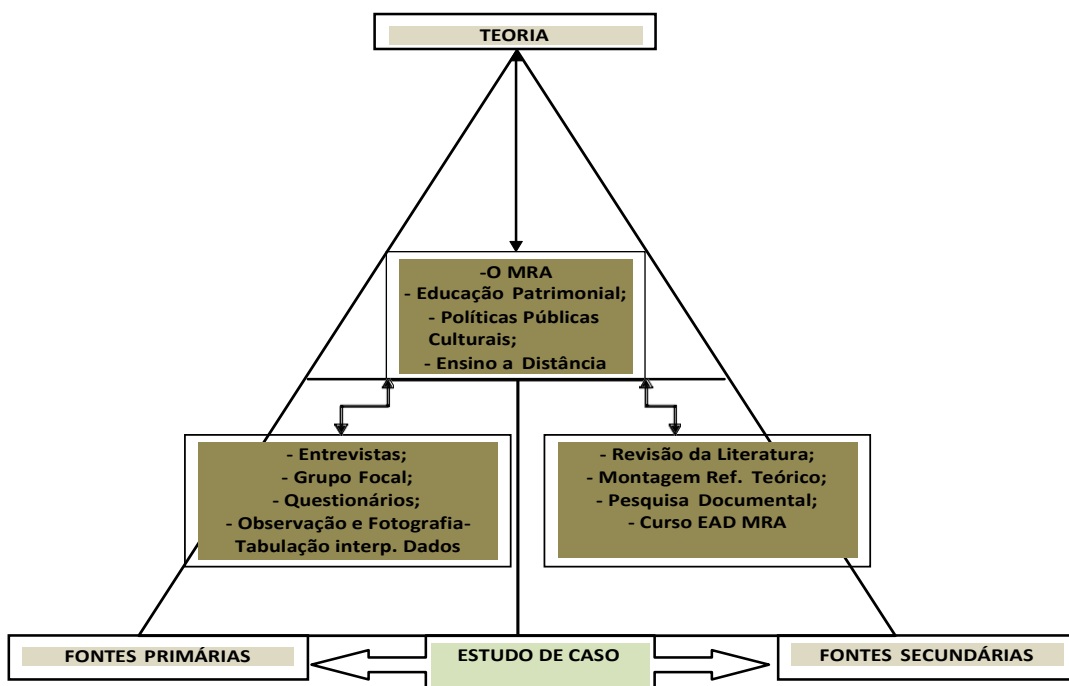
TEORIA

-O MRA
- Educação Patrimonial;
- Políticas Públicas Culturais;
- Ensino a Distância

- Entrevistas;
- Grupo Focal;
- Questionários;
- Observação e Fotografia-
Tabulação interp. Dados

- Revisão da Literatura;
- Montagem Ref. Teórico;
- Pesquisa Documental;
- Curso EAD MRA

FONTES PRIMÁRIAS

ESTUDO DE CASO

FONTES SECUNDÁRIAS